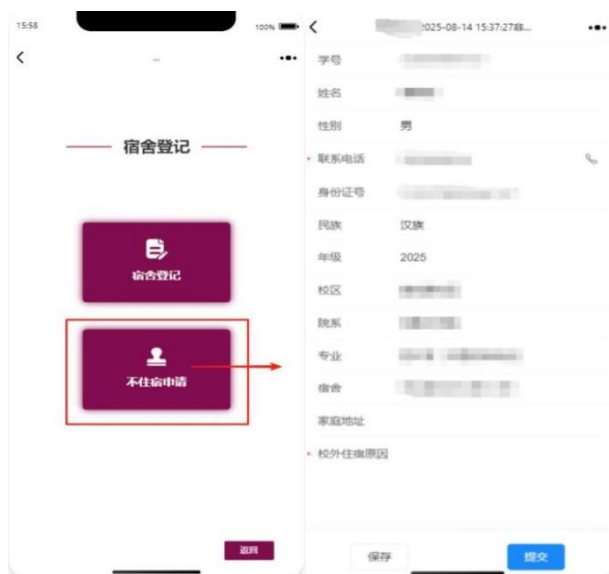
15:58

100%

<

...

•••

宿舍登记

宿舍登记

不住宿申请

返回

<

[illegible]2025-08-14 15:37:27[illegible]

•••

学号 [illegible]

姓名 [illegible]

性别 男

• 联系电话 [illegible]

身份证号 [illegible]

民族 汉族

年级 2025

校区 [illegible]

院系 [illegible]

专业 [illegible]

宿舍 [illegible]

家庭地址

• 校外住宿原因

保存

提交